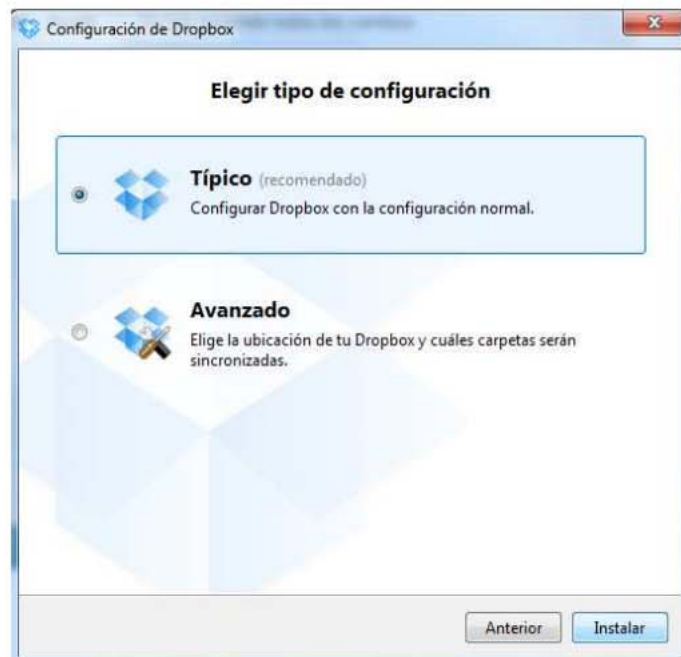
Configuración de Dropbox

Elegir tipo de configuración

Típico (recomendado)
Configurar Dropbox con la configuración normal.

Avanzado
Elige la ubicación de tu Dropbox y cuáles carpetas serán sincronizadas.

Anterior
Instalar